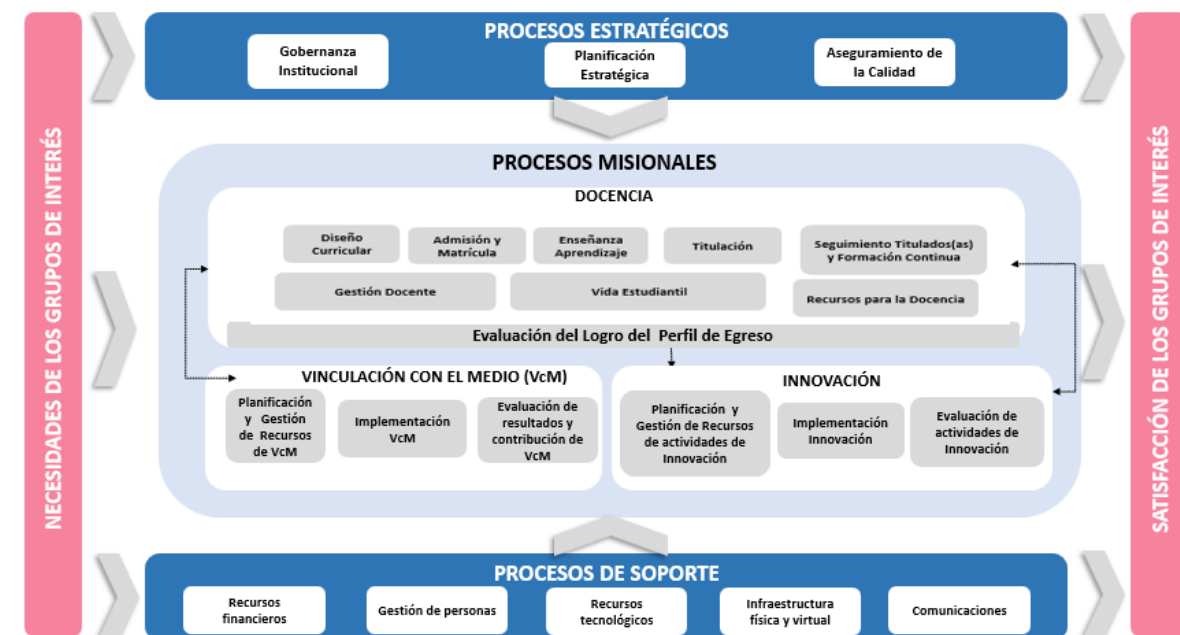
NECESIDADES DE LOS GRUPOS DE INTERÉS

PROCESOS ESTRATÉGICOS

Gobernanza Institucional

Planificación Estratégica

Aseguramiento de la Calidad

PROCESOS MISIONALES

DOCENCIA

Diseño Curricular

Admisión y Matrícula

Enseñanza Aprendizaje

Titulación

Seguimiento Titulados(as) y Formación Continua

Gestión Docente

Vida Estudiantil

Recursos para la Docencia

Evaluación del Logro del Perfil de Egreso

VINCULACIÓN CON EL MEDIO (VcM)

Planificación y Gestión de Recursos de VcM

Implementación VcM

Evaluación de resultados y contribución de VcM

INNOVACIÓN

Planificación y Gestión de Recursos de actividades de Innovación

Implementación Innovación

Evaluación de actividades de Innovación

PROCESOS DE SOPORTE

Recursos financieros

Gestión de personas

Recursos tecnológicos

Infraestructura física y virtual

Comunicaciones

SATISFACCIÓN DE LOS GRUPOS DE INTERÉS